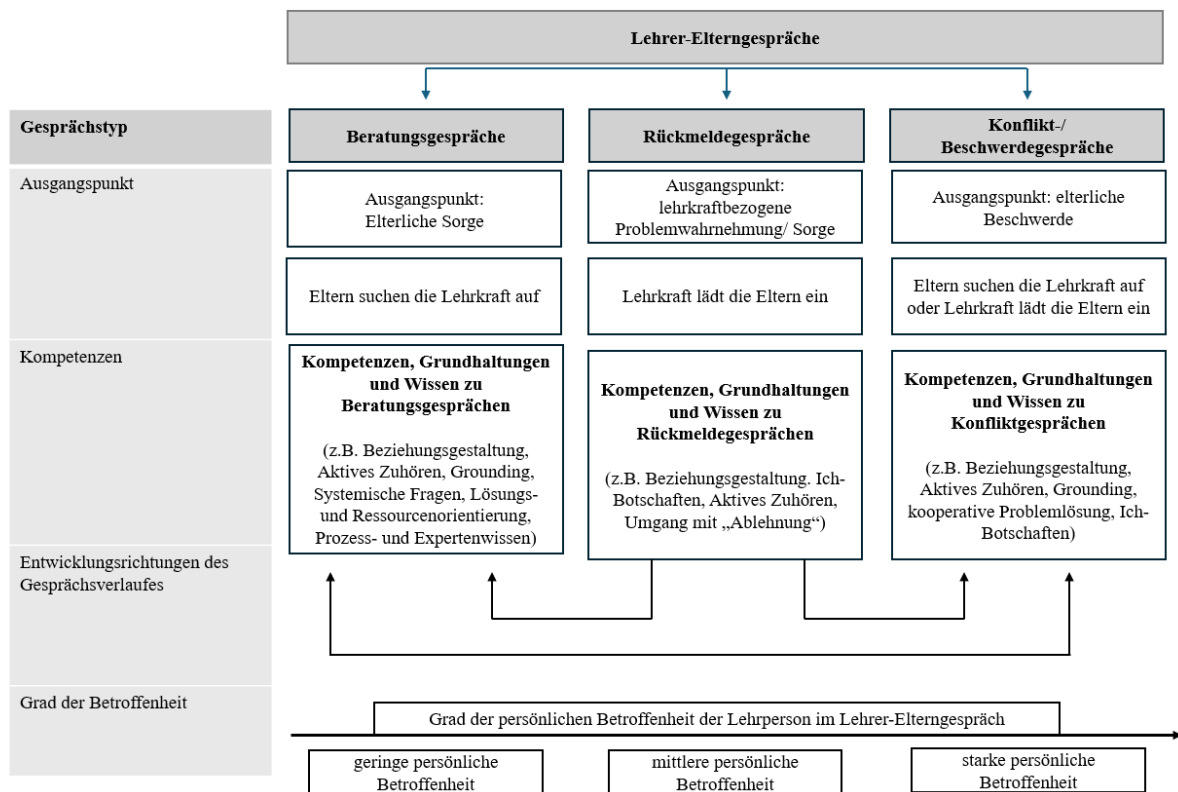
Lehrer-Elterngespräche

Gesprächstyp

Beratungsgespräche

Rückmeldegespräche

Konflikt-/ Beschwerdegespräche

Ausgangspunkt

Ausgangspunkt: Elterliche Sorge

Ausgangspunkt: lehrkraftbezogene Problemwahrnehmung/ Sorge

Ausgangspunkt: elterliche Beschwerde

Eltern suchen die Lehrkraft auf

Lehrkraft lädt die Eltern ein

Eltern suchen die Lehrkraft auf oder Lehrkraft lädt die Eltern ein

Kompetenzen

**Kompetenzen, Grundhaltungen und Wissen zu Beratungsgesprächen**

(z.B. Beziehungsgestaltung, Aktives Zuhören, Grounding, Systemische Fragen, Lösungs- und Ressourcenorientierung, Prozess- und Expertenwissen)

**Kompetenzen, Grundhaltungen und Wissen zu Rückmeldegesprächen**

(z.B. Beziehungsgestaltung. Ich-Botschaften, Aktives Zuhören, Umgang mit „Ablehnung")

**Kompetenzen, Grundhaltungen und Wissen zu Konfliktgesprächen**

(z.B. Beziehungsgestaltung, Aktives Zuhören, Grounding, kooperative Problemlösung, Ich-Botschaften)

Entwicklungsrichtungen des Gesprächsverlaufes

Grad der Betroffenheit

Grad der persönlichen Betroffenheit der Lehrperson im Lehrer-Elterngespräch

geringe persönliche Betroffenheit

mittlere persönliche Betroffenheit

starke persönliche Betroffenheit